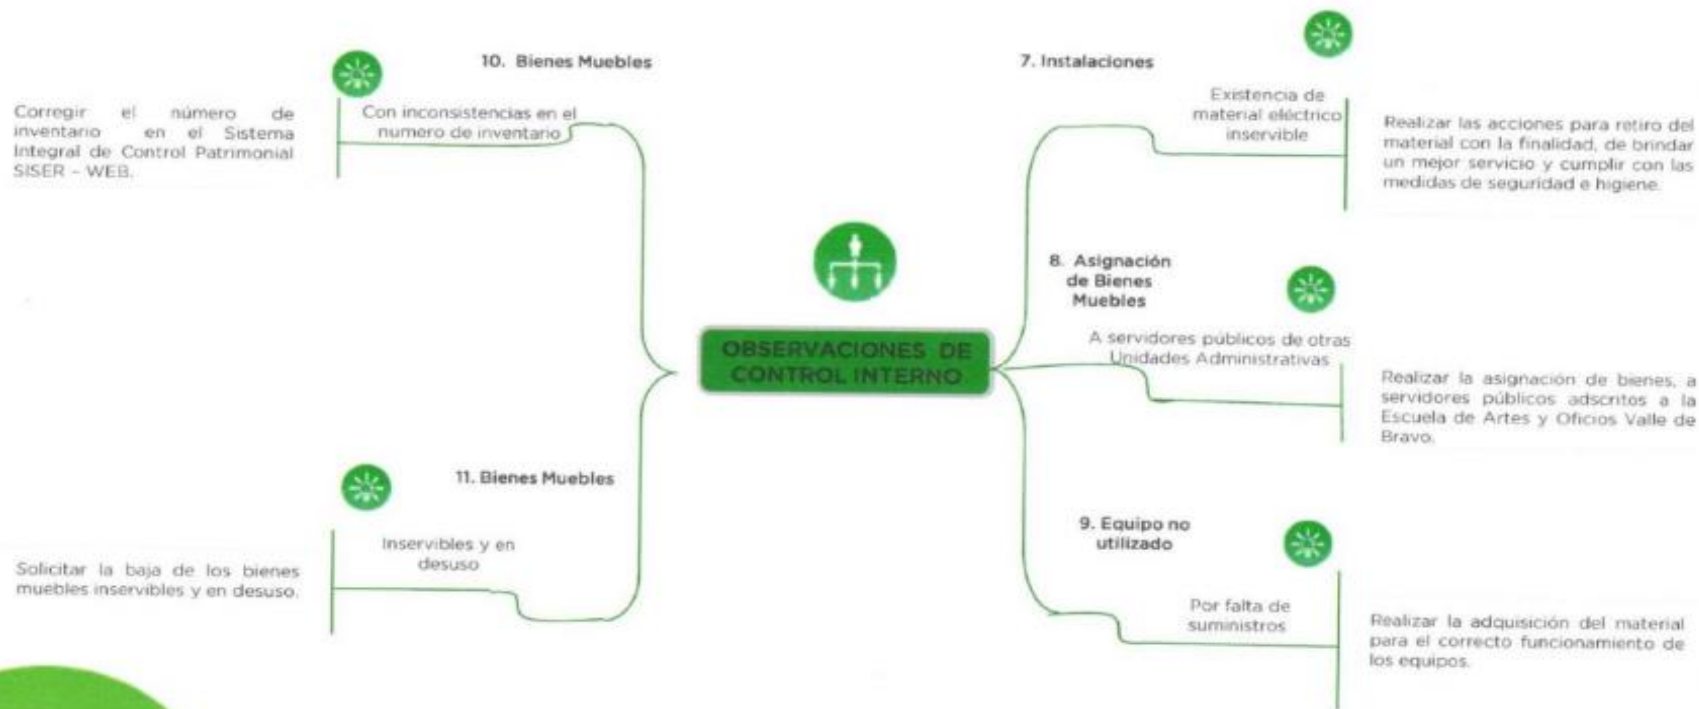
OBSERVACIONES DE CONTROL INTERNO

10. Bienes Muebles

Con inconsistencias en el numero de inventario

Corregir el número de inventario en el Sistema Integral de Control Patrimonial SISER - WEB.

11. Bienes Muebles

Inservibles y en desuso

Solicitar la baja de los bienes muebles inservibles y en desuso.

7. Instalaciones

Existencia de material eléctrico inservible

Realizar las acciones para retiro del material con la finalidad, de brindar un mejor servicio y cumplir con las medidas de seguridad e higiene.

8. Asignación de Bienes Muebles

A servidores públicos de otras Unidades Administrativas

Realizar la asignación de bienes, a servidores públicos adscritos a la Escuela de Artes y Oficios Valle de Bravo.

9. Equipo no utilizado

Por falta de suministros

Realizar la adquisición del material para el correcto funcionamiento de los equipos.